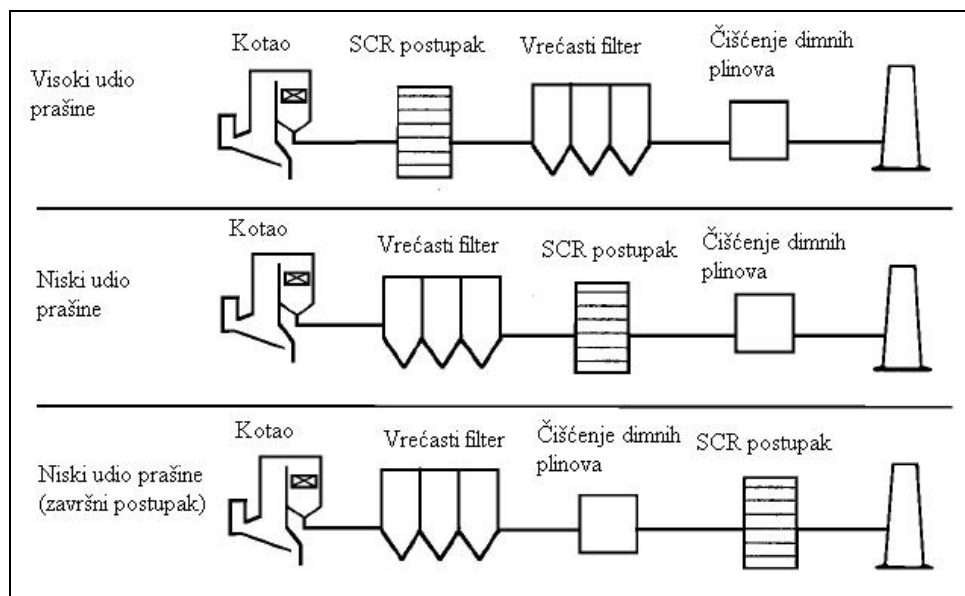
Visoki udio prašine

Kotao

SCR postupak

Vrećasti filter

Čišćenje dimnih plinova

Niski udio prašine

Kotao

Vrećasti filter

SCR postupak

Čišćenje dimnih plinova

Niski udio prašine (završni postupak)

Kotao

Vrećasti filter

Čišćenje dimnih plinova

SCR postupak